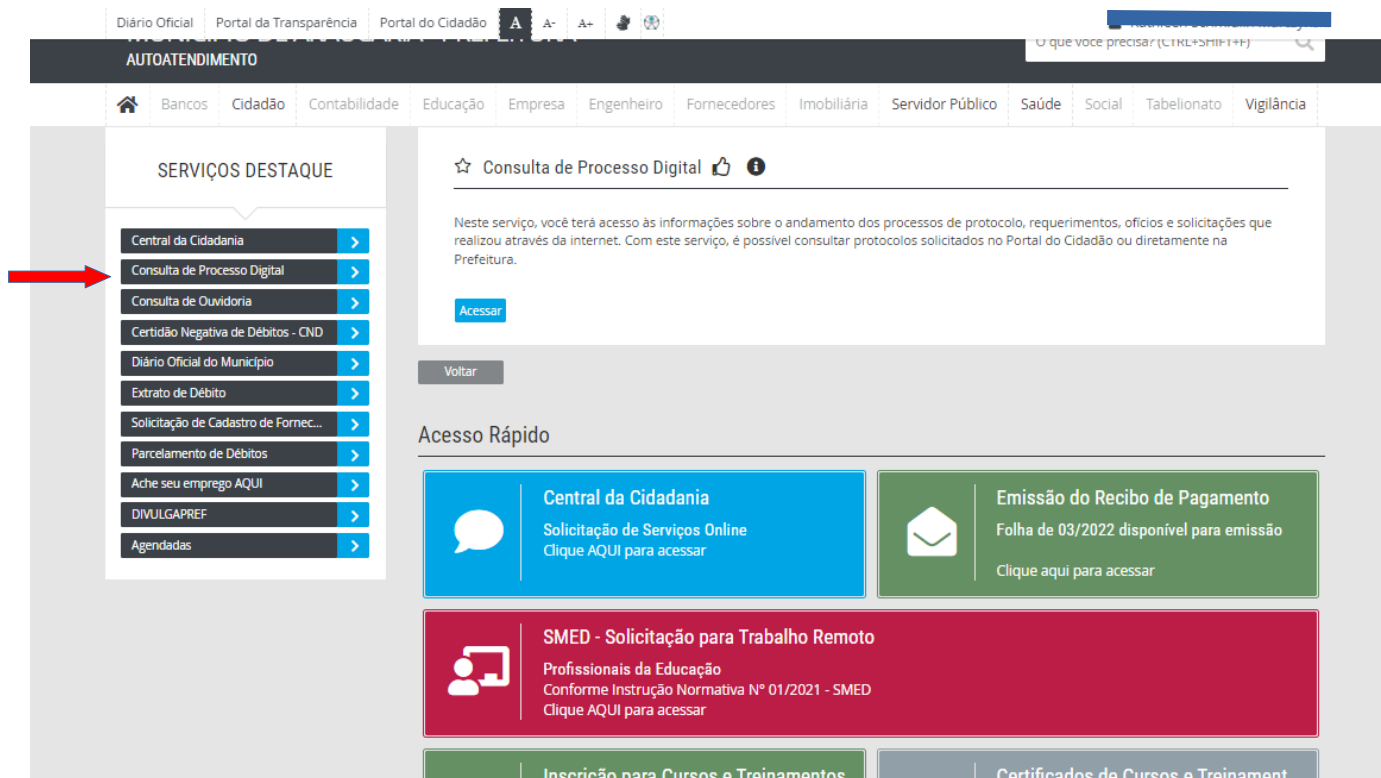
Diário Oficial | Portal da Transparência | Portal do Cidadão | A | A- | A+

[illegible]
AUTOATENDIMENTO

O que você precisa? (CTRL+SHIFT+F)

Bancos | Cidadão | Contabilidade | Educação | Empresa | Engenheiro | Fornecedores | Imobiliária | Servidor Público | Saúde | Social | Tabelionato | Vigilância

SERVIÇOS DESTAQUE

Central da Cidadania
Consulta de Processo Digital
Consulta de Ouvidoria
Certidão Negativa de Débitos - CND
Diário Oficial do Município
Extrato de Débito
Solicitação de Cadastro de Fornec...
Parcelamento de Débitos
Ache seu emprego AQUI
DIVULGAPREF
Agendadas

Consulta de Processo Digital

Neste serviço, você terá acesso às informações sobre o andamento dos processos de protocolo, requerimentos, ofícios e solicitações que realizou através da internet. Com este serviço, é possível consultar protocolos solicitados no Portal do Cidadão ou diretamente na Prefeitura.

Acessar

Voltar

Acesso Rápido

Central da Cidadania
Solicitação de Serviços Online
Clique AQUI para acessar

Emissão do Recibo de Pagamento
Folha de 03/2022 disponível para emissão
Clique aqui para acessar

SMED - Solicitação para Trabalho Remoto
Profissionais da Educação
Conforme Instrução Normativa Nº 01/2021 - SMED
Clique AQUI para acessar

Inscrição para Cursos e Treinamentos

Certificados de Cursos e Treinament